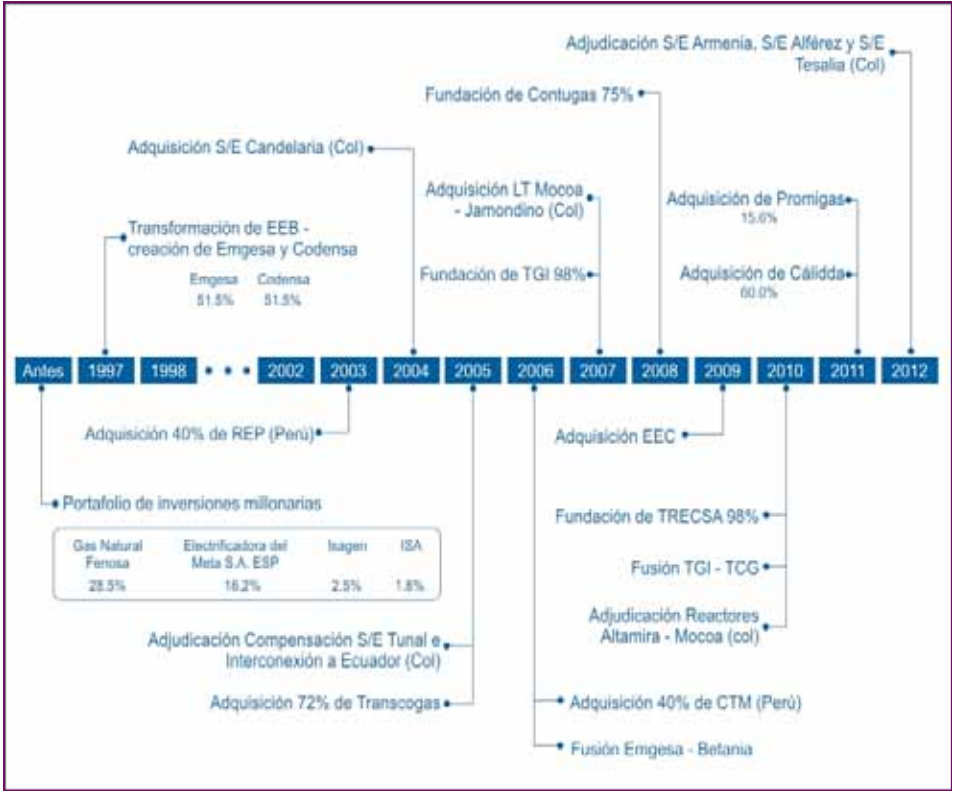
Adjudicación S/E Armenia, S/E Alférez y S/E Tesalia (Col)

Fundación de Contugas 75%

Adquisición S/E Candelaria (Col)

Adquisición LT Mocoa - Jamondino (Col)

Adquisición de Promigas 15.6%

Transformación de EEB - creación de Emgesa y Codensa

Emgesa 51.5%

Codensa 51.5%

Fundación de TGI 98%

Adquisición de Cálidda 60.0%

Antes 1997 1998 • • • 2002 2003 2004 2005 2006 2007 2008 2009 2010 2011 2012

Adquisición 40% de REP (Perú)

Adquisición EEC

Portafolio de inversiones millonarias

| Gas Natural Fenosa | Electrificadora del Meta S.A. ESP | Isagen | ISA |
|---|---|---|---|
| 28.5% | 16.2% | 2.5% | 1.8% |

Fundación de TRECSA 98%

Fusión TGI - TCG

Adjudicación Reactores Altamira - Mocoa (col)

Adjudicación Compensación S/E Tunal e Interconexión a Ecuador (Col)

Adquisición 72% de Transcogas

Adquisición 40% de CTM (Perú)

Fusión Emgesa - Betania